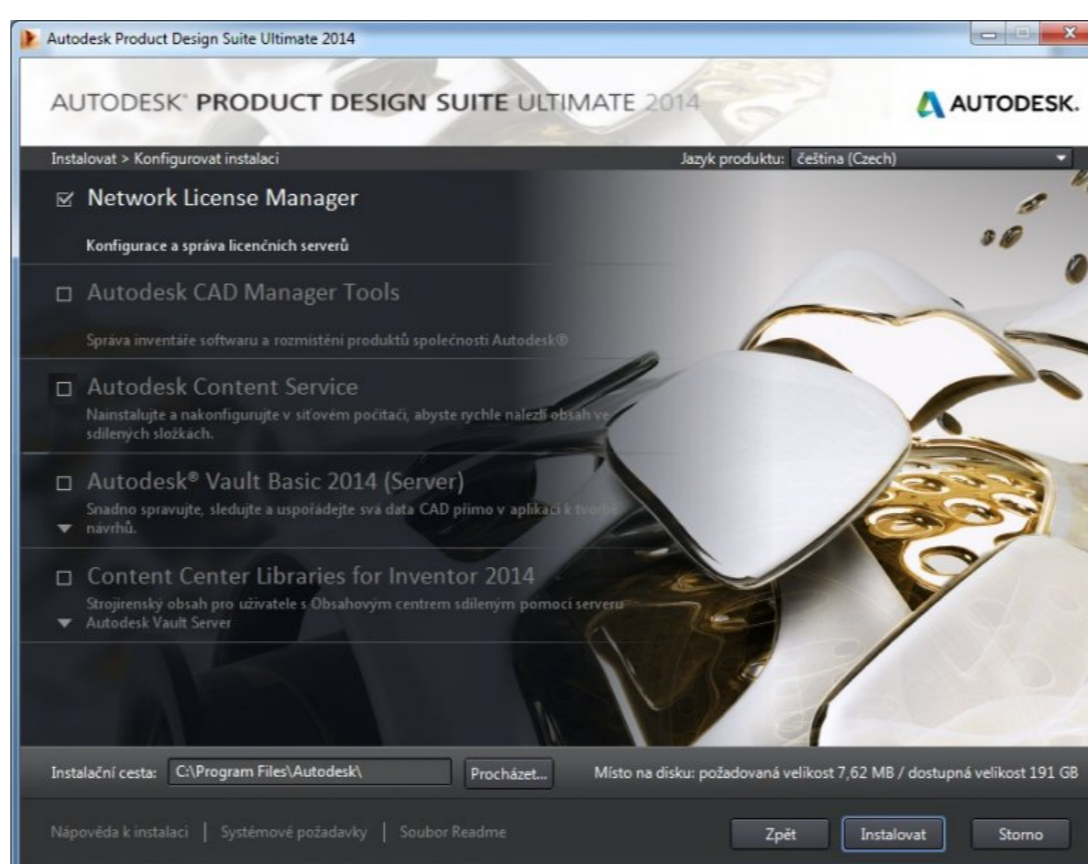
Autodesk Product Design Suite Ultimate 2014

AUTODESK® PRODUCT DESIGN SUITE ULTIMATE 2014

AUTODESK.

Instalovat > Konfigurovat instalaci

Jazyk produktu: čeština (Czech)

☑ Network License Manager

Konfigurace a správa licenčních serverů

☐ Autodesk CAD Manager Tools

Správa inventáře softwaru a rozmístění produktů společnosti Autodesk®

☐ Autodesk Content Service

Nainstalujte a nakonfigurujte v síťovém počítači, abyste rychle nalezli obsah ve sdílených složkách.

☐ Autodesk® Vault Basic 2014 (Server)

Snadno spravujte, sledujte a uspořádejte svá data CAD přímo v aplikaci k tvorbě návrhů.

☐ Content Center Libraries for Inventor 2014

Strojírenský obsah pro uživatele s Obsahovým centrem sdíleným pomocí serveru Autodesk Vault Server

Instalační cesta: C:\Program Files\Autodesk\

Procházet...

Místo na disku: požadovaná velikost 7,62 MB / dostupná velikost 191 GB

Nápověda k instalaci | Systémové požadavky | Soubor Readme

Zpět

Instalovat

Storno